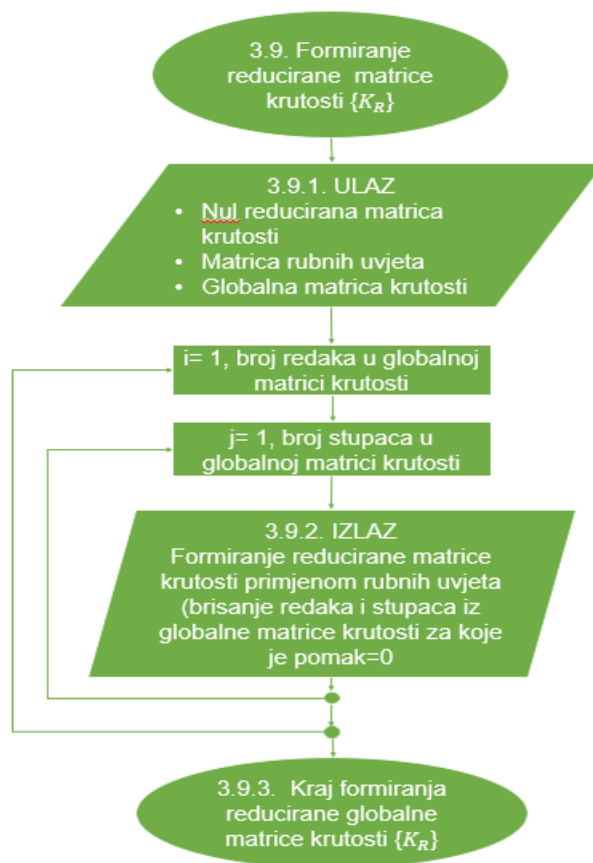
3.9. Formiranje reducirane matrice krutosti $\{K_R\}$

3.9.1. ULAZ
• Nul reducirana matrica krutosti
• Matrica rubnih uvjeta
• Globalna matrica krutosti

i= 1, broj redaka u globalnoj matrici krutosti

j= 1, broj stupaca u globalnoj matrici krutosti

3.9.2. IZLAZ
Formiranje reducirane matrice krutosti primjenom rubnih uvjeta (brisanje redaka i stupaca iz globalne matrice krutosti za koje je pomak=0

3.9.3. Kraj formiranja reducirane globalne matrice krutosti $\{K_R\}$